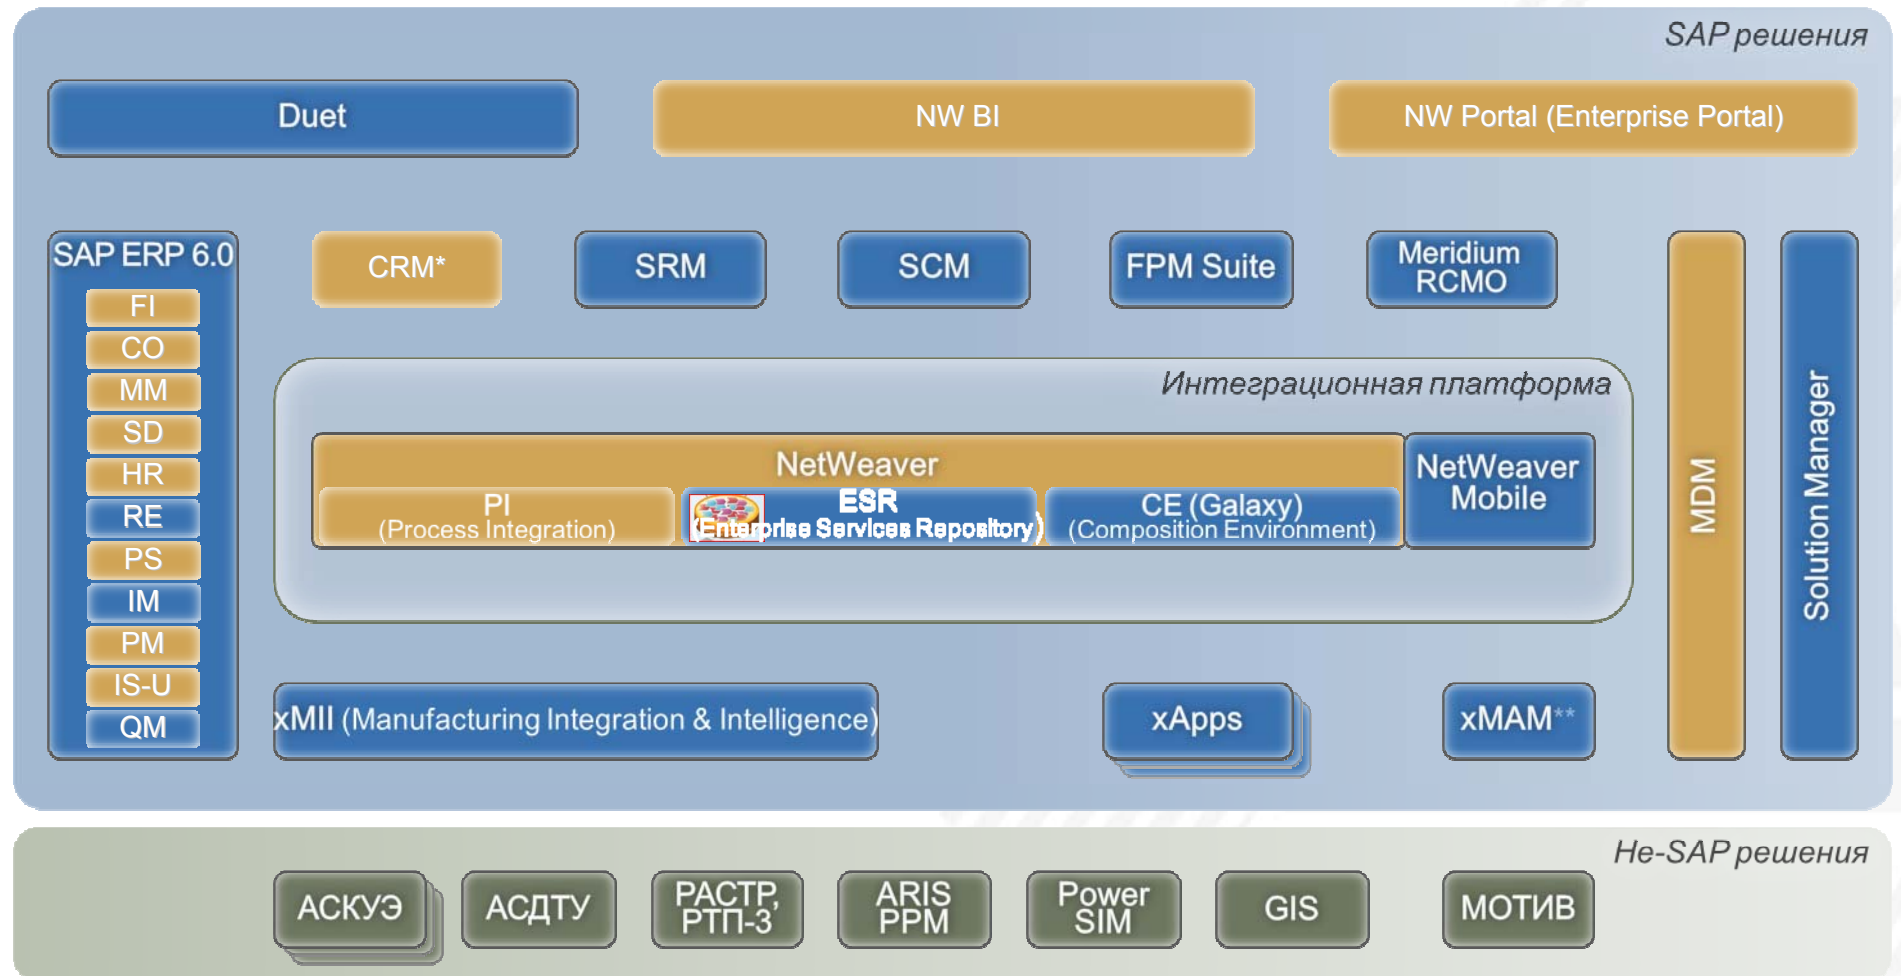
SAP решения

Duet

NW BI

NW Portal (Enterprise Portal)

SAP ERP 6.0

FI
CO
MM
SD
HR
RE
PS
IM
PM
IS-U
QM

CRM*

SRM

SCM

FPM Suite

Meridium RCMO

MDM

Solution Manager

Интеграционная платформа

NetWeaver

PI (Process Integration)

ESR (Enterprise Services Repository)

CE (Galaxy) (Composition Environment)

NetWeaver Mobile

xMII (Manufacturing Integration & Intelligence)

xApps

xMAM**

Не-SAP решения

АСКУЭ

АСДТУ

РАСТР, РТП-3

ARIS PPM

Power SIM

GIS

МОТИВ